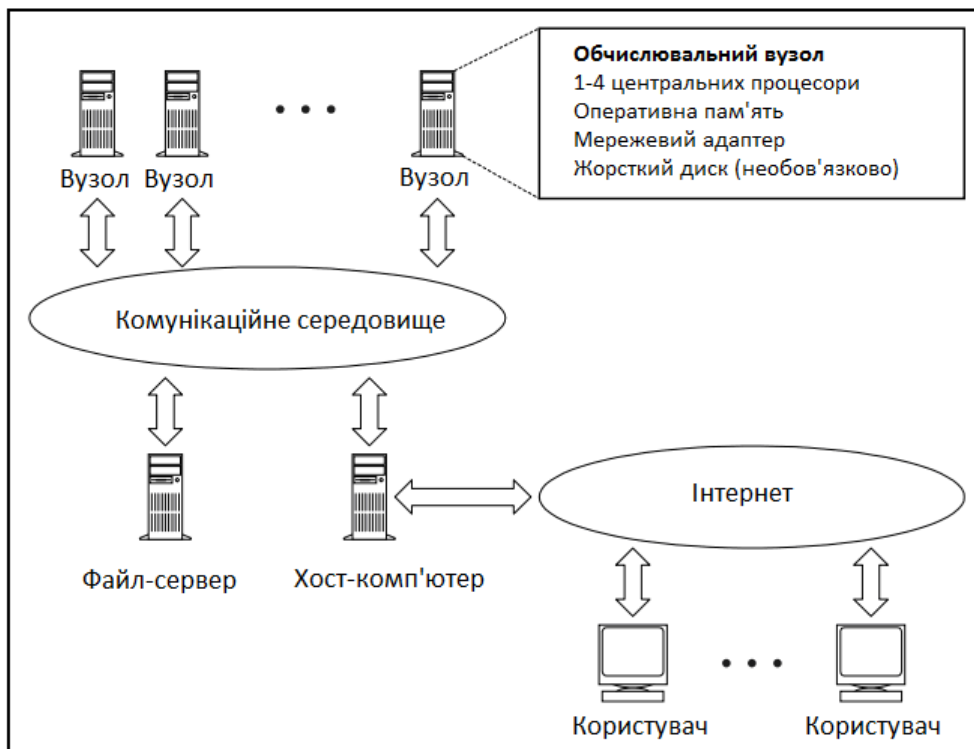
**Обчислювальний вузол**
1-4 центральних процесори
Оперативна пам'ять
Мережевий адаптер
Жорсткий диск (необов'язково)

Вузол Вузол • • • Вузол

Комунікаційне середовище

Файл-сервер

Хост-комп'ютер

Інтернет

Користувач • • • Користувач